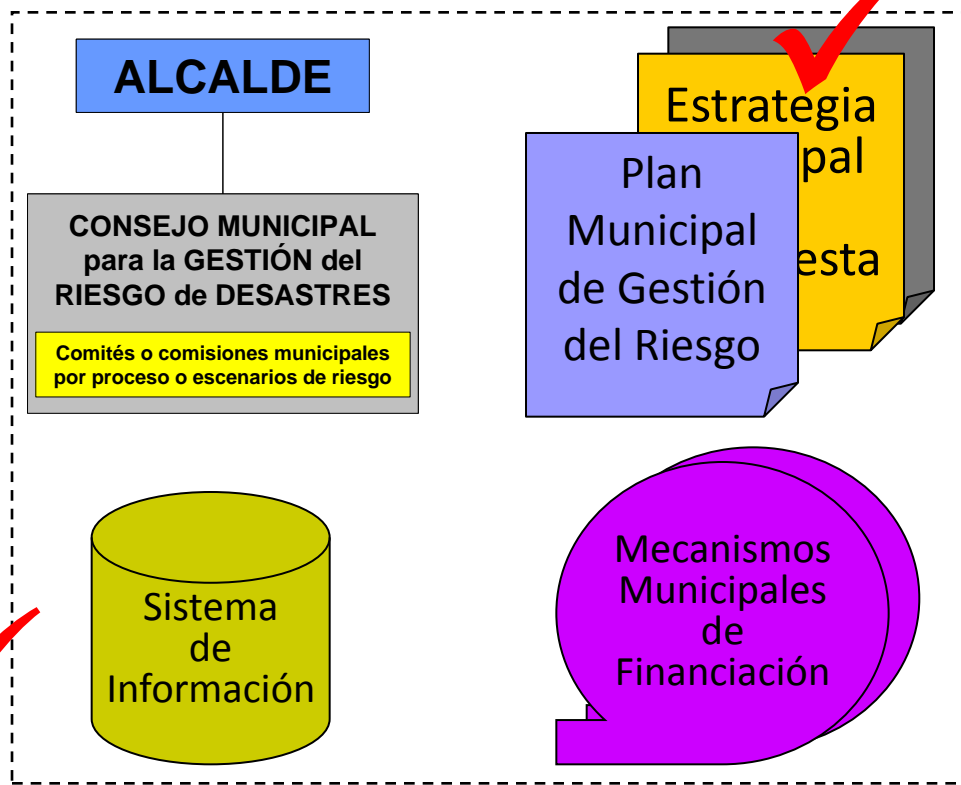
ALCALDE

CONSEJO MUNICIPAL para la GESTIÓN del RIESGO de DESASTRES

Comités o comisiones municipales por proceso o escenarios de riesgo

Estrategia
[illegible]pal
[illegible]esta

Plan Municipal de Gestión del Riesgo

Sistema de Información

Mecanismos Municipales de Financiación